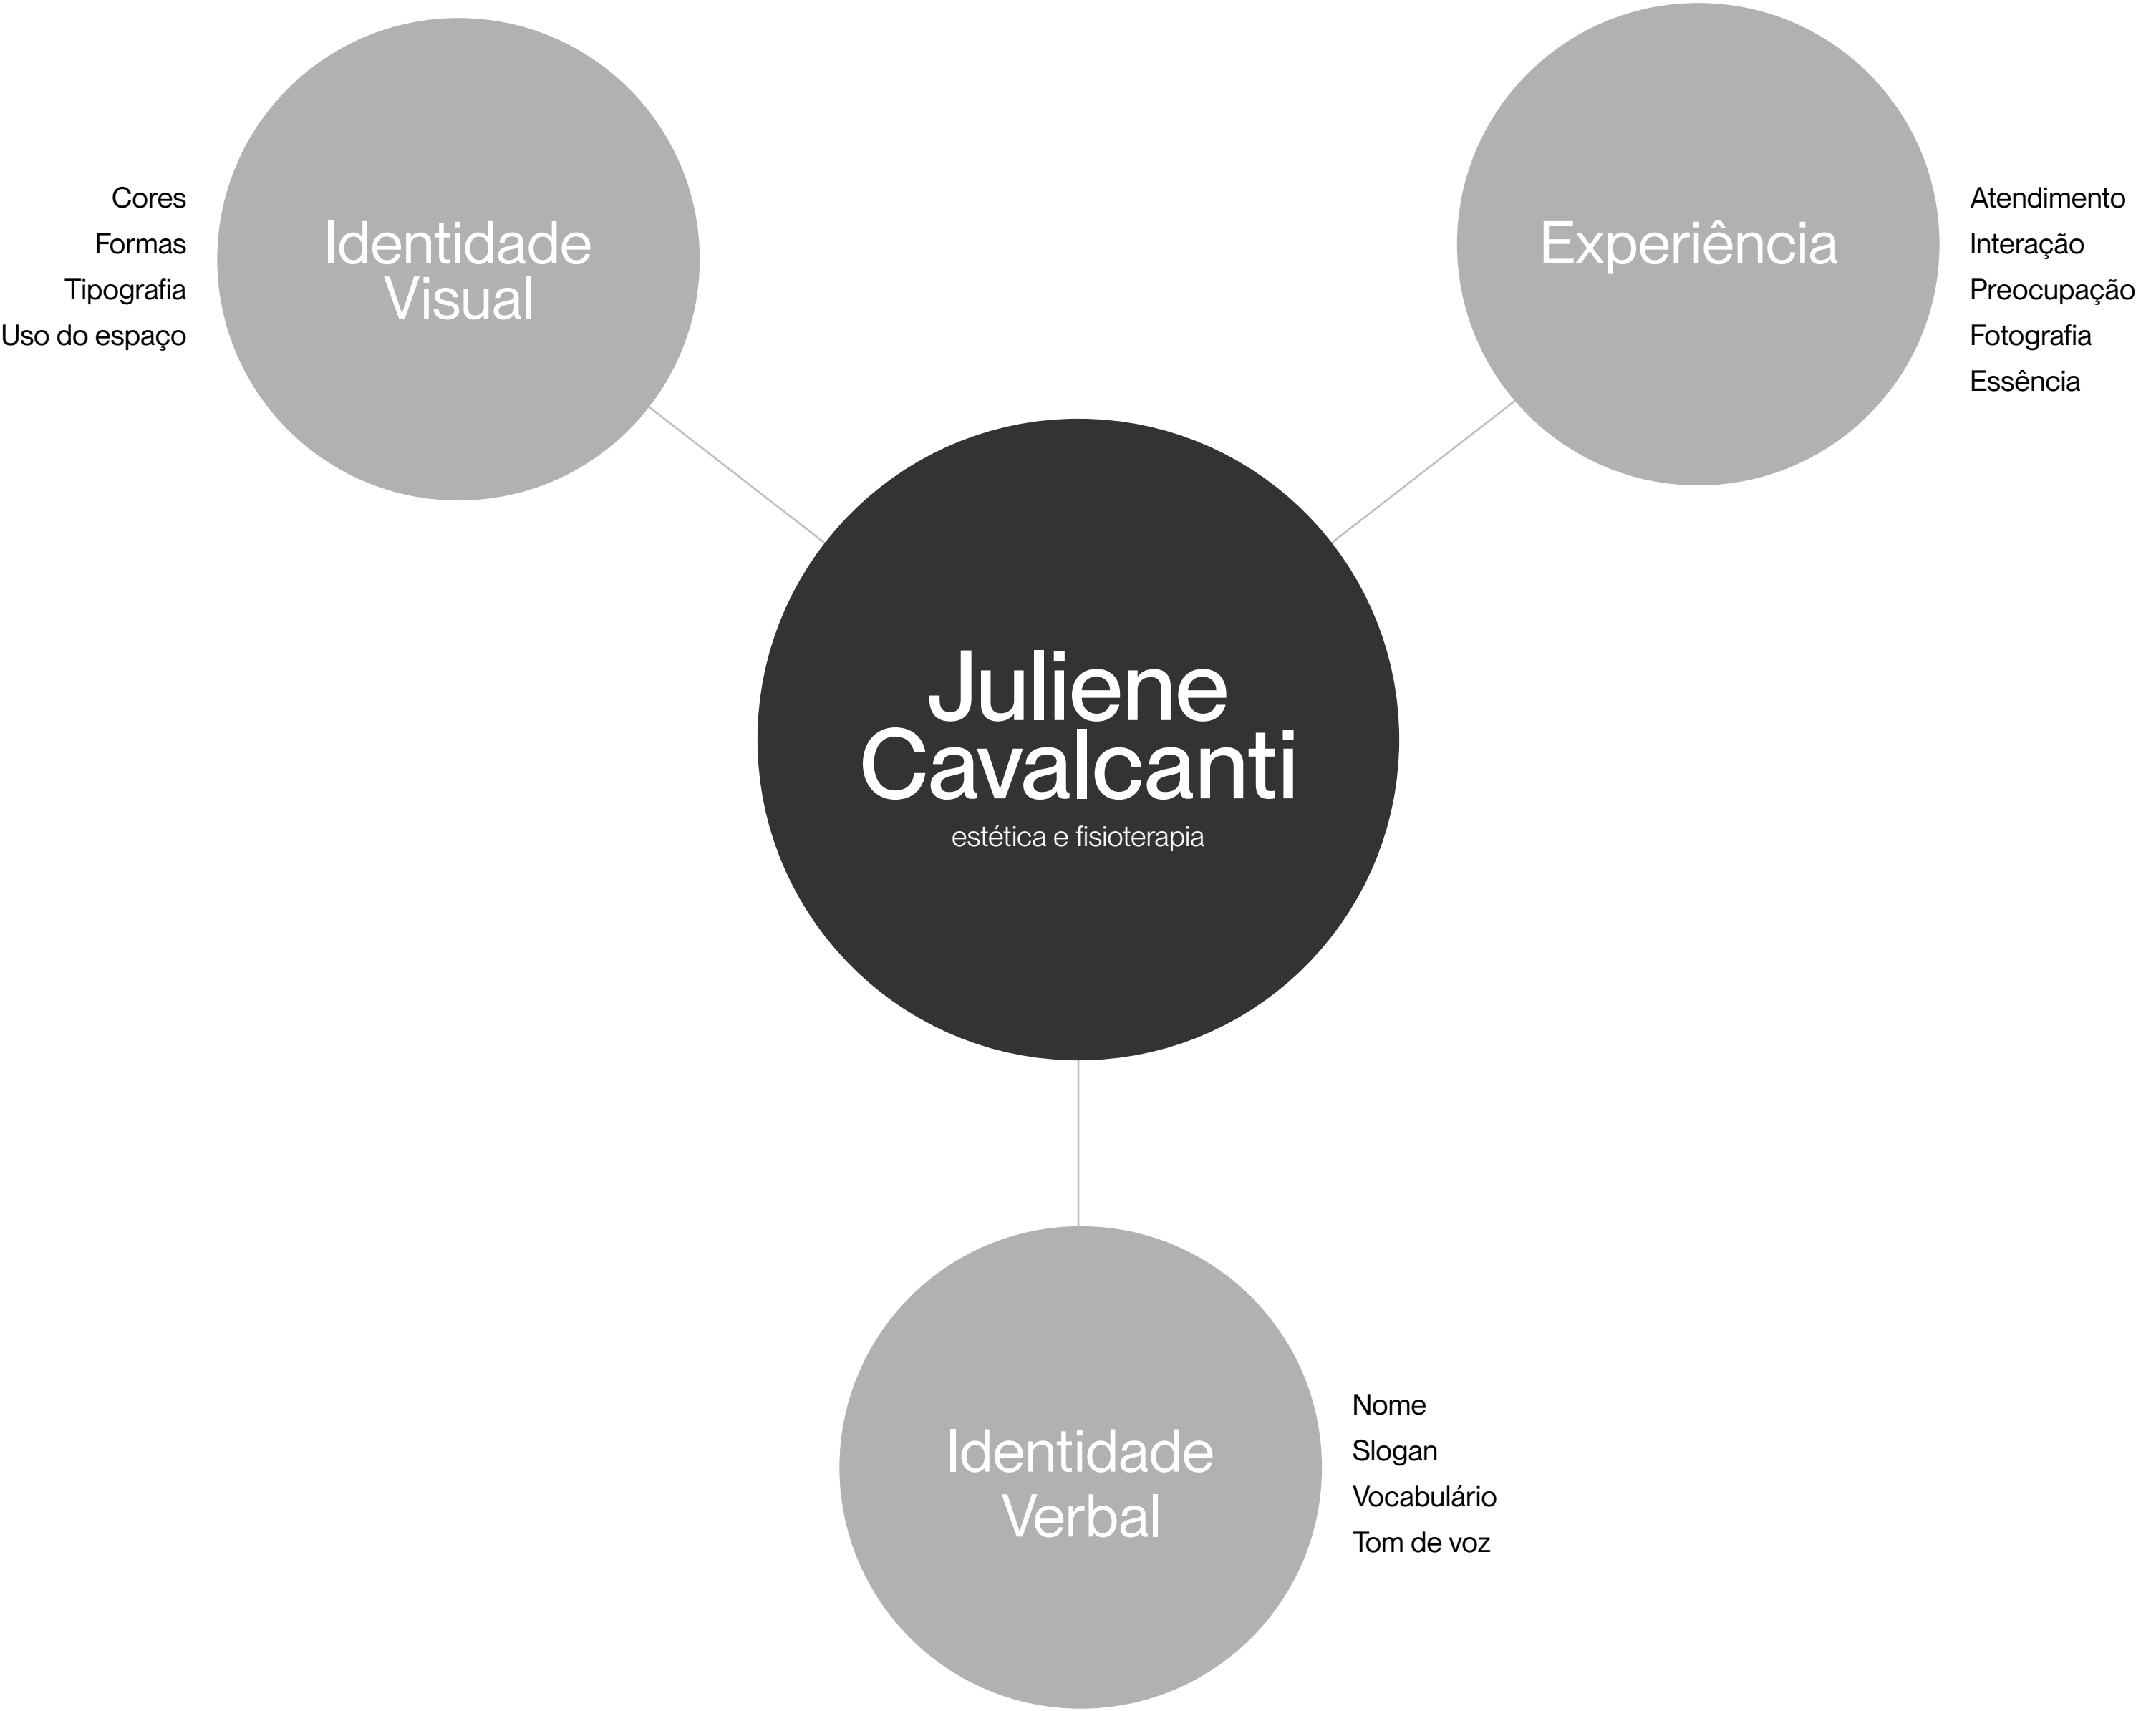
Cores
Formas
Tipografia
Uso do espaço

Identidade Visual

Experiência

Atendimento
Interação
Preocupação
Fotografia
Essência

Juliene Cavalcanti
estética e fisioterapia

Identidade Verbal

Nome
Slogan
Vocabulário
Tom de voz